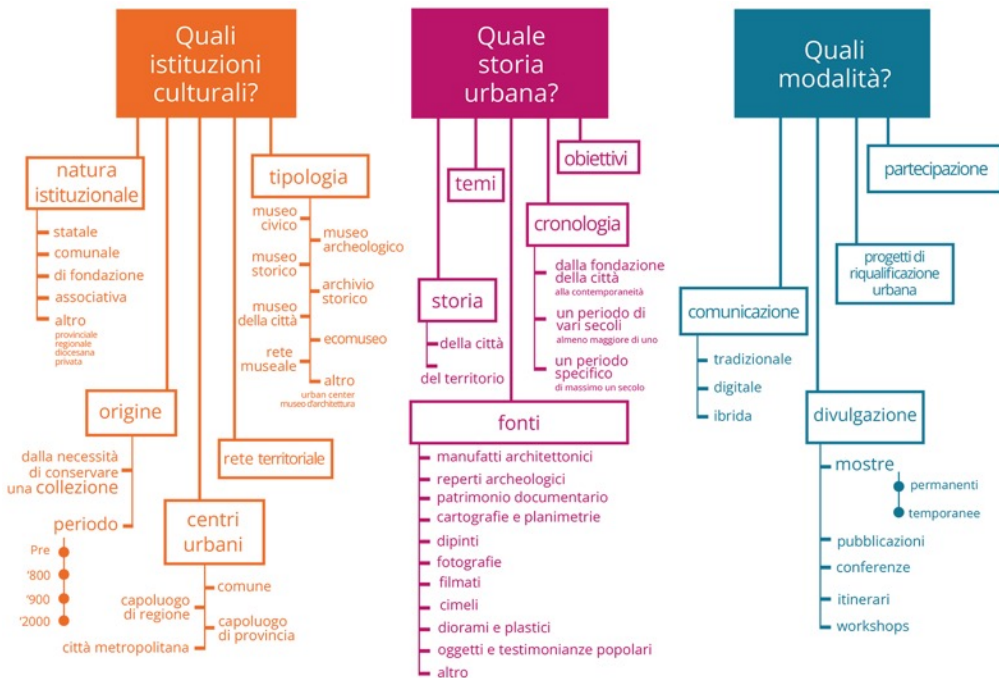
Quali istituzioni culturali?

natura istituzionale
statale
comunale
di fondazione
associativa
altro
provinciale
regionale
diocesana
privata

tipologia
museo civico
museo archeologico
museo storico
archivio storico
museo della città
ecomuseo
rete museale
altro
urban center
museo d'architettura

origine
dalla necessità di conservare una collezione
periodo
Pre
'800
'900
'2000

rete territoriale

centri urbani
comune
capoluogo di regione
capoluogo di provincia
città metropolitana

Quale storia urbana?

temi
obiettivi
cronologia
dalla fondazione della città
alla contemporaneità
un periodo di vari secoli
almeno maggiore di uno
un periodo specifico
di massimo un secolo

storia
della città
del territorio

fonti
manufatti architettonici
reperti archeologici
patrimonio documentario
cartografie e planimetrie
dipinti
fotografie
filmati
cimeli
diorami e plastici
oggetti e testimonianze popolari
altro

Quali modalità?

partecipazione
progetti di riqualificazione urbana
comunicazione
tradizionale
digitale
ibrida
divulgazione
mostre
permanenti
temporanee
pubblicazioni
conferenze
itinerari
workshops